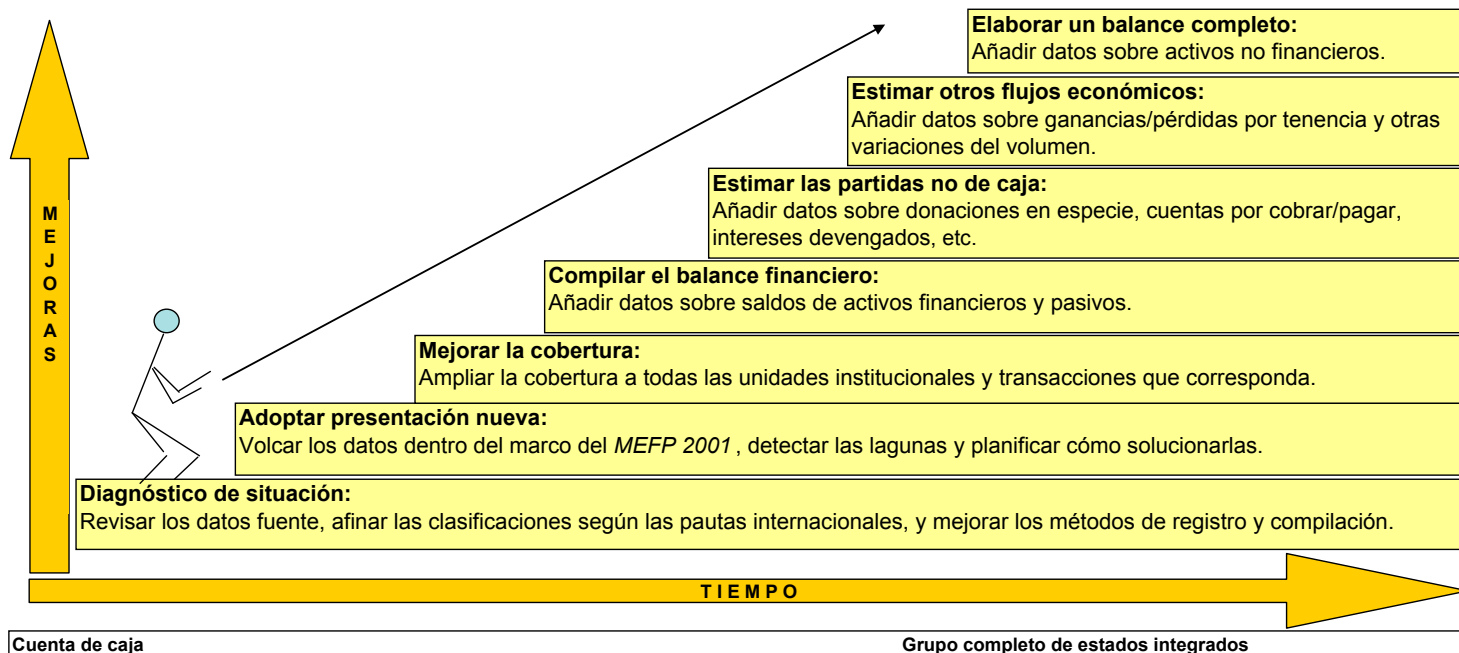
Elaborar un balance completo:
Añadir datos sobre activos no financieros.

Estimar otros flujos económicos:
Añadir datos sobre ganancias/pérdidas por tenencia y otras variaciones del volumen.

Estimar las partidas no de caja:
Añadir datos sobre donaciones en especie, cuentas por cobrar/pagar, intereses devengados, etc.

Compilar el balance financiero:
Añadir datos sobre saldos de activos financieros y pasivos.

Mejorar la cobertura:
Ampliar la cobertura a todas las unidades institucionales y transacciones que corresponda.

Adoptar presentación nueva:
Volcar los datos dentro del marco del *MEFP 2001*, detectar las lagunas y planificar cómo solucionarlas.

Diagnóstico de situación:
Revisar los datos fuente, afinar las clasificaciones según las pautas internacionales, y mejorar los métodos de registro y compilación.

MEJORAS

TIEMPO

Cuenta de caja

Grupo completo de estados integrados